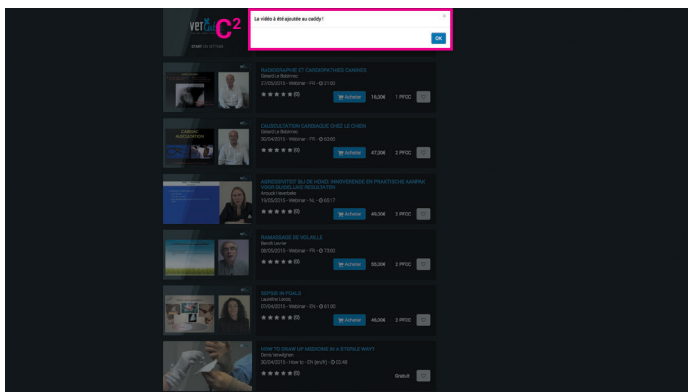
vet C$^2$

La vidéo à été ajoutée au caddy!

×

OK

RADIOGRAPHIE ET CARDIOPATHIES CANINES
Gerard Le Bobinnec
27/05/2015 - Webinar - FR - 21:00
★★★★★ (0)
Acheter 16,00€ 1 PFCC

L'AUSCULTATION CARDIAQUE CHEZ LE CHIEN
Gerard Le Bobinnec
30/04/2015 - Webinar - FR - 60:00
★★★★★ (0)
Acheter 47,00€ 3 PFCC

AERO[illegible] BIJ DE HOND: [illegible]
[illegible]
15/05/2015 - Webinar - NL - 65:17
★★★★★ (0)
Acheter 49,00€ 1 PFCC

RAMASSAGE DE POULES
Benoît Lavoie
08/05/2015 - Webinar - FR - 72:00
★★★★★ (0)
Acheter 50,00€ 3 PFCC

SEPSIS IN FOALS
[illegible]
07/04/2015 - Webinar - EN - 61:00
★★★★★ (0)
Acheter 46,00€ 3 PFCC

HOW TO DRAW UP MEDICINE IN A STERILE WAY
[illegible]
30/04/2015 - How to - EN - 03:48
★★★★★ (0)
Gratuit